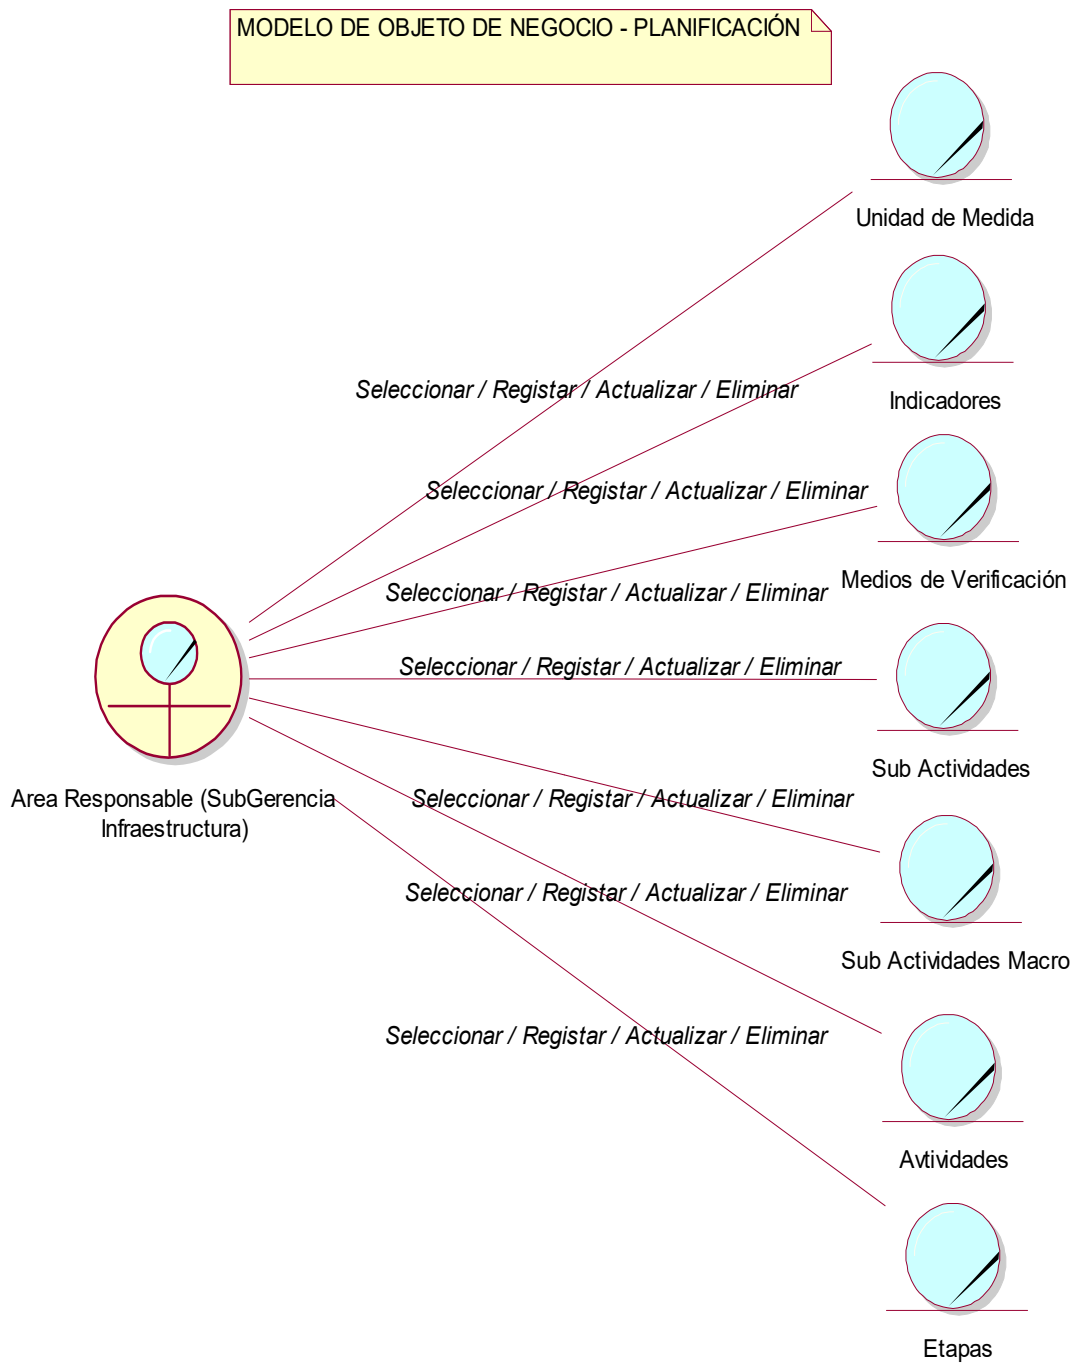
MODELO DE OBJETO DE NEGOCIO - PLANIFICACIÓN

Unidad de Medida

Seleccionar / Registar / Actualizar / Eliminar

Indicadores

Seleccionar / Registar / Actualizar / Eliminar

Medios de Verificación

Seleccionar / Registar / Actualizar / Eliminar

Seleccionar / Registar / Actualizar / Eliminar

Sub Actividades

Area Responsable (SubGerencia Infraestructura)

Seleccionar / Registar / Actualizar / Eliminar

Seleccionar / Registar / Actualizar / Eliminar

Sub Actividades Macro

Seleccionar / Registar / Actualizar / Eliminar

Avtividades

Etapas